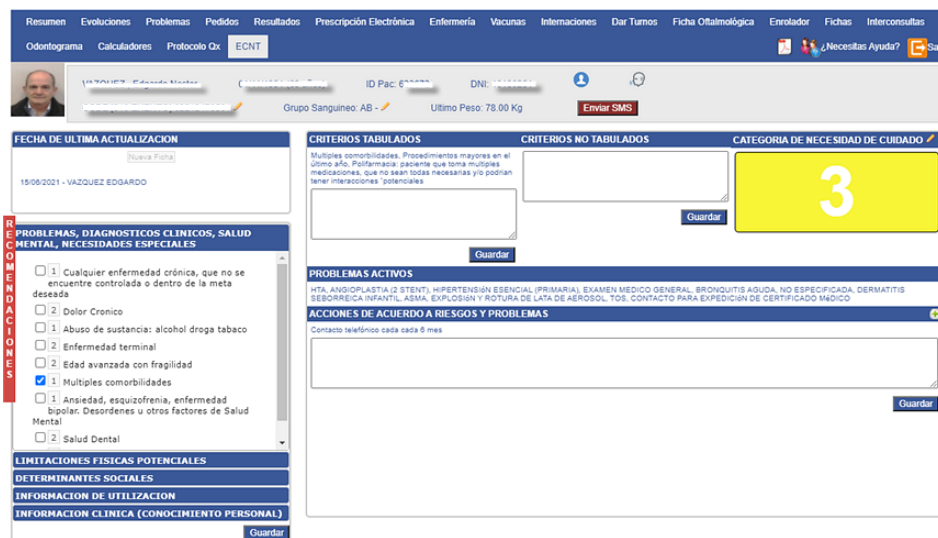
Resumen Evoluciones Problemas Pedidos Resultados Prescripción Electrónica Enfermería Vacunas Internaciones Dar Turnos Ficha Oftalmológica Enrolador Fichas Interconsultas

Odontograma Calculadores Protocolo Qx ECNT ¿Necesitas Ayuda? Sa

VAZQUEZ, Edgardo Nestor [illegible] ID Pac: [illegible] DNI: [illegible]

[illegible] Grupo Sanguineo: AB - Ultimo Peso: 78.00 Kg Enviar SMS

FECHA DE ULTIMA ACTUALIZACION

Nueva Ficha

15/06/2021 - VAZQUEZ EDGARDO

RECOMENDACIONES

PROBLEMAS, DIAGNOSTICOS CLINICOS, SALUD MENTAL, NECESIDADES ESPECIALES

1 Cualquier enfermedad crónica, que no se encuentre controlada o dentro de la meta deseada

2 Dolor Cronico

1 Abuso de sustancia: alcohol droga tabaco

2 Enfermedad terminal

2 Edad avanzada con fragilidad

1 Multiples comorbilidades

1 Ansiedad, esquizofrenia, enfermedad bipolar. Desordenes u otros factores de Salud Mental

2 Salud Dental

LIMITACIONES FISICAS POTENCIALES

DETERMINANTES SOCIALES

INFORMACION DE UTILIZACION

INFORMACION CLINICA (CONOCIMIENTO PERSONAL)

Guardar

CRITERIOS TABULADOS

Multiples comorbilidades, Procedimientos mayores en el último año, Polifarmacia: paciente que toma multiples medicaciones, que no sean todas necesarias y/o podrian tener interacciones "potenciales

Guardar

CRITERIOS NO TABULADOS

Guardar

CATEGORIA DE NECESIDAD DE CUIDADO

3

PROBLEMAS ACTIVOS

HTA, ANGIOPLASTIA (2 STENT), HIPERTENSIóN ESENCIAL (PRIMARIA), EXAMEN MEDICO GENERAL, BRONQUITIS AGUDA, NO ESPECIFICADA, DERMATITIS SEBORREICA INFANTIL, ASMA, EXPLOSIóN Y ROTURA DE LATA DE AEROSOL, TOS, CONTACTO PARA EXPEDICIóN DE CERTIFICADO MéDICO

ACCIONES DE ACUERDO A RIESGOS Y PROBLEMAS

Contacto telefónico cada cada 6 mes

Guardar